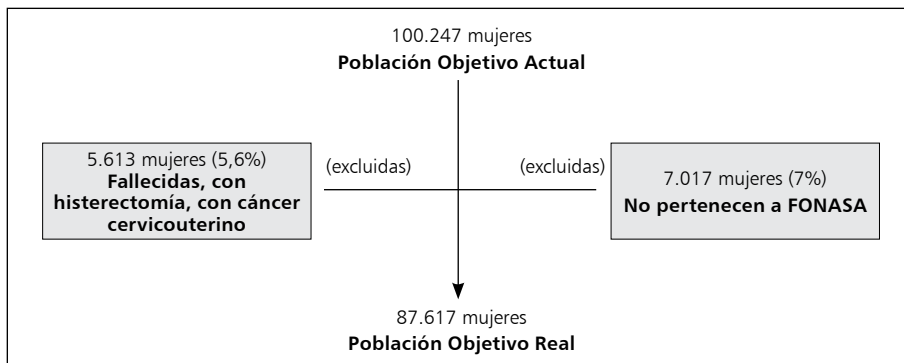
100.247 mujeres
**Población Objetivo Actual**

5.613 mujeres (5,6%)
**Fallecidas, con histerectomía, con cáncer cervicouterino**

(excluidas)

(excluidas)

7.017 mujeres (7%)
**No pertenecen a FONASA**

87.617 mujeres
**Población Objetivo Real**